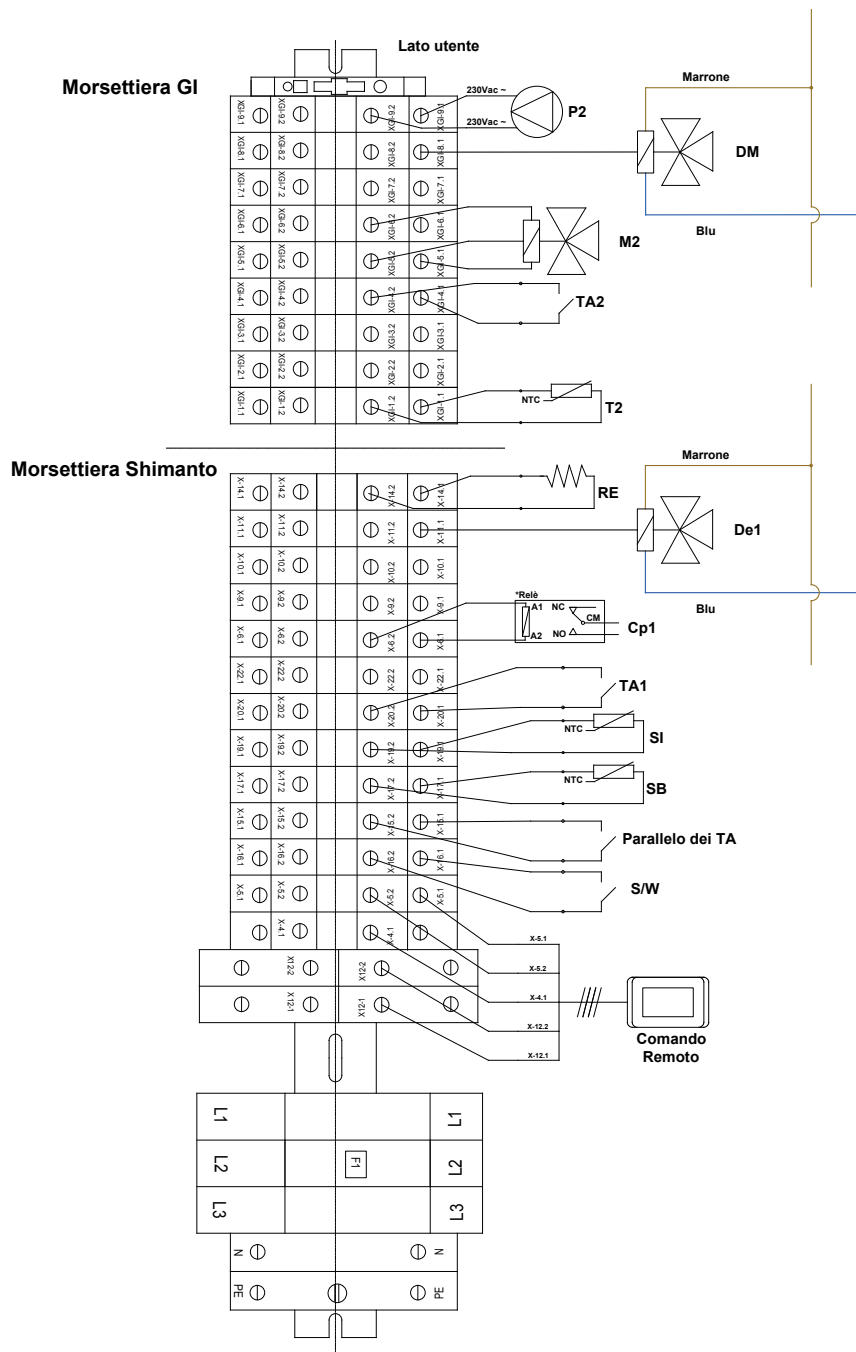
Lato utente

Morsettiera GI

230Vac ~
230Vac ~
P2

Marrone
DM
Blu

XGI-9.1 XGI-9.2 XGI-9.2 XGI-9.1
XGI-8.1 XGI-8.2 XGI-8.2 XGI-8.1
XGI-7.1 XGI-7.2 XGI-7.2 XGI-7.1
XGI-6.1 XGI-6.2 XGI-6.2 XGI-6.1
XGI-5.1 XGI-5.2 XGI-5.2 XGI-5.1
XGI-4.1 XGI-4.2 XGI-4.2 XGI-4.1
XGI-3.1 XGI-3.2 XGI-3.2 XGI-3.1
XGI-2.1 XGI-2.2 XGI-2.2 XGI-2.1
XGI-1.1 XGI-1.2 XGI-1.2 XGI-1.1

M2
TA2
NTC
T2

Morsettiera Shimanto

X-14.1 X-14.2 X-14.2 X-14.1
X-11.1 X-11.2 X-11.2 X-11.1
X-10.1 X-10.2 X-10.2 X-10.1
X-9.1 X-9.2 X-9.2 X-9.1
X-6.1 X-6.2 X-6.2 X-6.1
X-22.1 X-22.2 X-22.2 X-22.1
X-20.1 X-20.2 X-20.2 X-20.1
X-19.1 X-19.2 X-19.2 X-19.1
X-17.1 X-17.2 X-17.2 X-17.1
X-15.1 X-15.2 X-15.2 X-15.1
X-16.1 X-16.2 X-16.2 X-16.1
X-5.1 X-5.2 X-5.2 X-5.1
X-4.1 X-4.1

RE
Marrone
De1
Blu

*Relè
A1
A2
NC
CM
NO
Cp1

TA1
NTC
SI
NTC
SB
Parallelo dei TA
S/W

X12-2 X12-2
X12-1 X12-1

X-5.1
X-5.2
X-4.1
X-12.2
X-12.1

Comando Remoto

L1 L1
L2 F1 L2
L3 L3
N N
PE PE